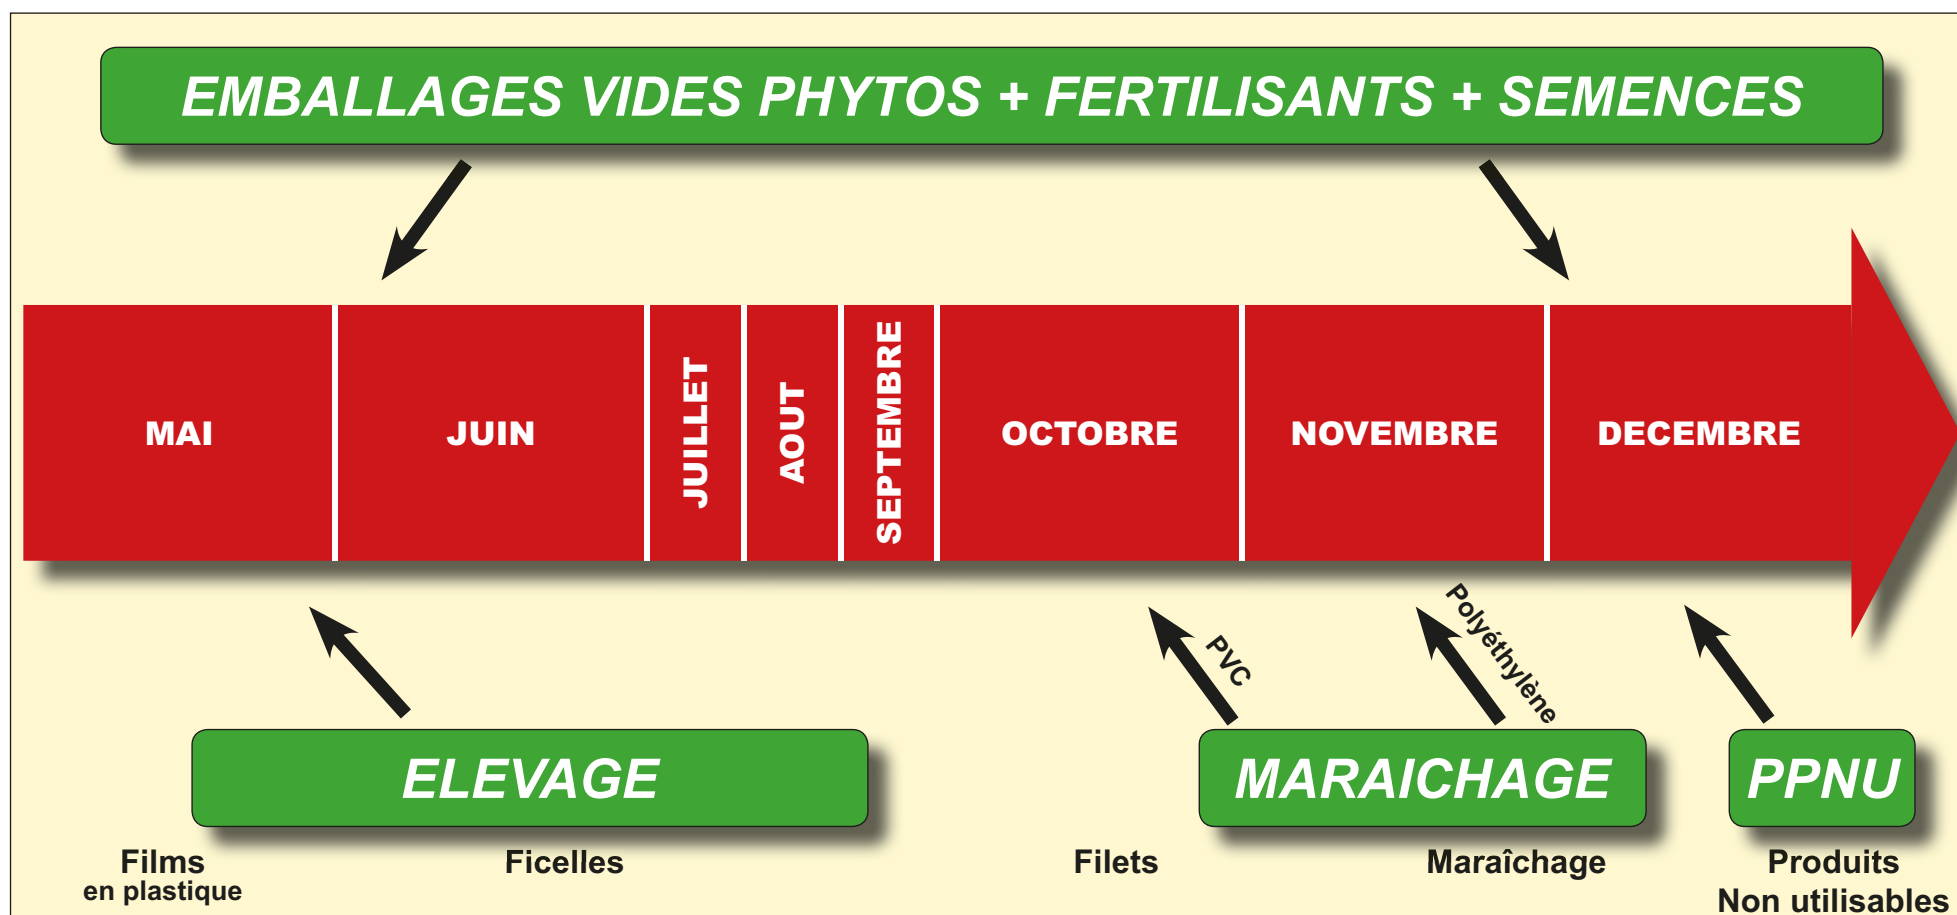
EMBALLAGES VIDES PHYTOS + FERTILISANTS + SEMENCES

MAI

JUIN

JUILLET

AOUT

SEPTEMBRE

OCTOBRE

NOVEMBRE

DECEMBRE

PVC

Polyéthylène

ELEVAGE

MARAICHAGE

PPNU

Films
en plastique

Ficelles

Filets

Maraîchage

Produits
Non utilisables